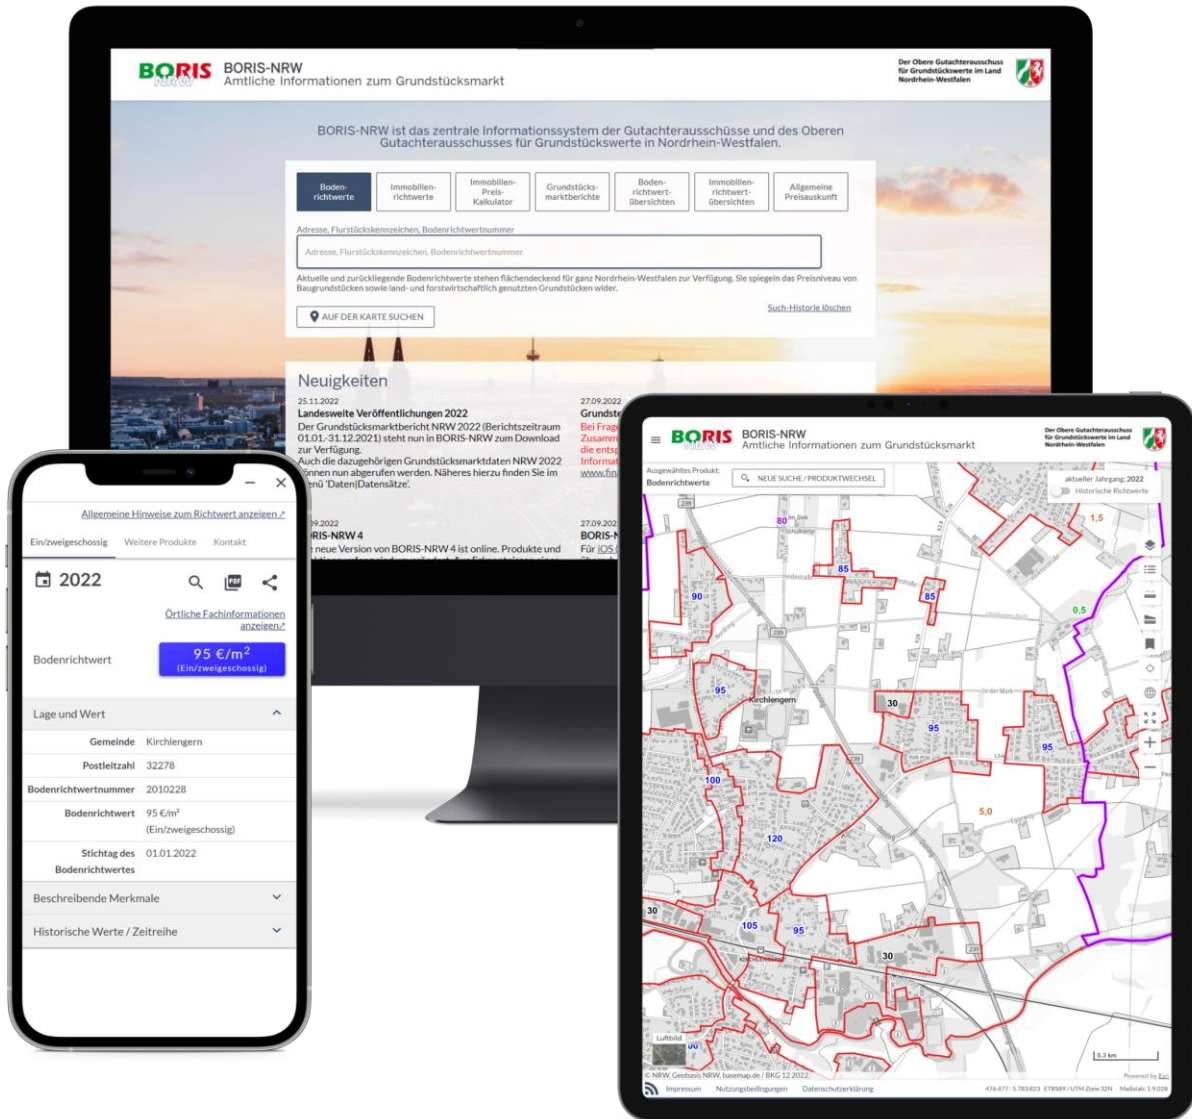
BORIS NRW BORIS-NRW
Amtliche Informationen zum Grundstücksmarkt

Der Obere Gutachterausschuss für Grundstückswerte im Land Nordrhein-Westfalen

BORIS-NRW ist das zentrale Informationssystem der Gutachterausschüsse und des Oberen Gutachterausschusses für Grundstückswerte in Nordrhein-Westfalen.

Bodenrichtwerte | Immobilienrichtwerte | Immobilien-Preis-Kalkulator | Grundstücksmarktberichte | Bodenrichtwert-übersichten | Immobilienrichtwert-übersichten | Allgemeine Preisauskunft

Adresse, Flurstückskennzeichen, Bodenrichtwertnummer

Adresse, Flurstückskennzeichen, Bodenrichtwertnummer

Aktuelle und zurückliegende Bodenrichtwerte stehen flächendeckend für ganz Nordrhein-Westfalen zur Verfügung. Sie spiegeln das Preisniveau von Baugrundstücken sowie land- und forstwirtschaftlich genutzten Grundstücken wider.

AUF DER KARTE SUCHEN

Such-Historie löschen

Neuigkeiten

25.11.2022
Landesweite Veröffentlichungen 2022
Der Grundstücksmarktbericht NRW 2022 (Berichtszeitraum 01.01.-31.12.2021) steht nun in BORIS-NRW zum Download zur Verfügung.
Auch die dazugehörigen Grundstücksmarktdaten NRW 2022 können nun abgerufen werden. Näheres hierzu finden Sie im Menü 'Daten|Datensätze'.

27.09.2022
Grundste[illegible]
Bei Frage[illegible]
Zusamm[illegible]
die entsp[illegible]
Informat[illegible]
www.fin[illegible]

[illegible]09.2022
BORIS-NRW 4
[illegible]e neue Version von BORIS-NRW 4 ist online. Produkte und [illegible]

27.09.2022
BORIS-N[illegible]
Für iOS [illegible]

Allgemeine Hinweise zum Richtwert anzeigen↗

Ein/zweigeschossig | Weitere Produkte | Kontakt

2022

Örtliche Fachinformationen anzeigen↗

Bodenrichtwert
95 €/m²
(Ein/zweigeschossig)

Lage und Wert

| Gemeinde | Kirchlengern |
|---|---|
| Postleitzahl | 32278 |
| Bodenrichtwertnummer | 2010228 |
| Bodenrichtwert | 95 €/m² (Ein/zweigeschossig) |
| Stichtag des Bodenrichtwertes | 01.01.2022 |

Beschreibende Merkmale

Historische Werte / Zeitreihe

BORIS NRW BORIS-NRW
Amtliche Informationen zum Grundstücksmarkt

Der Obere Gutachterausschuss für Grundstückswerte im Land Nordrhein-Westfalen

Ausgewähltes Produkt:
Bodenrichtwerte

NEUE SUCHE / PRODUKTWECHSEL

aktueller Jahrgang: 2022
Historische Richtwerte

80 85 1,5 90 85 0,5 95 Kirchlengern 30 95 95 100 5,0 120 30 105 95 30 00

Luftbild

0,3 km

© NRW, Geobasis NRW, basemap.de / BKG 12 2022

Impressum | Nutzungsbedingungen | Datenschutzerklärung

476 477 : 5 783 823 ETRS89 / UTM Zone 32N Maßstab 1:9 028

Powered by Esri